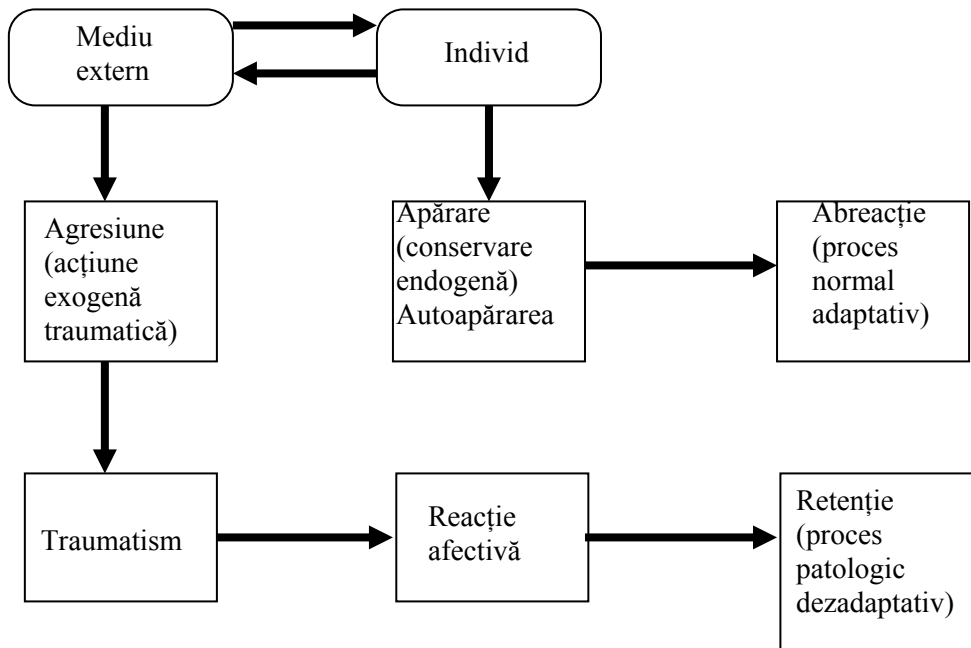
Mediu extern

Individ

Agresiune (acțiune exogenă traumatică)

Apărare (conservare endogenă) Autoapărarea

Abreacție (proces normal adaptativ)

Traumatism

Reacție afectivă

Retenție (proces patologic dezadaptativ)